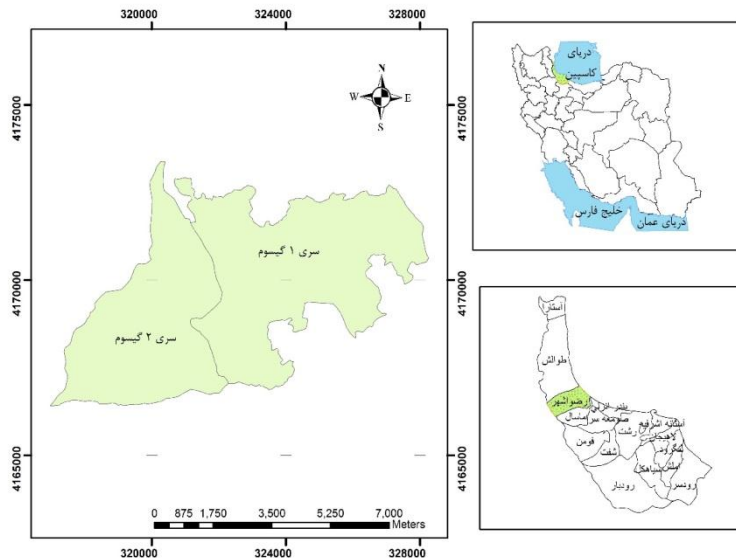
320000
324000
328000
4175000
4170000
4165000
N
W
E
S
سری ۱ گیسوم
سری ۲ گیسوم
0 875 1,750 3,500 5,250 7,000 Meters
320000
324000
328000
4175000
4170000
4165000
دریای کاسپین
خلیج فارس
دریای عمان
آستارا
طوالش
رضوانشهر
ماسال
صومعه سرا
رشت
فومن
شفت
آستانه اشرفیه
لاهیجان
لنگرود
املش
سیاهکل
رودسر
رودبار
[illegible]